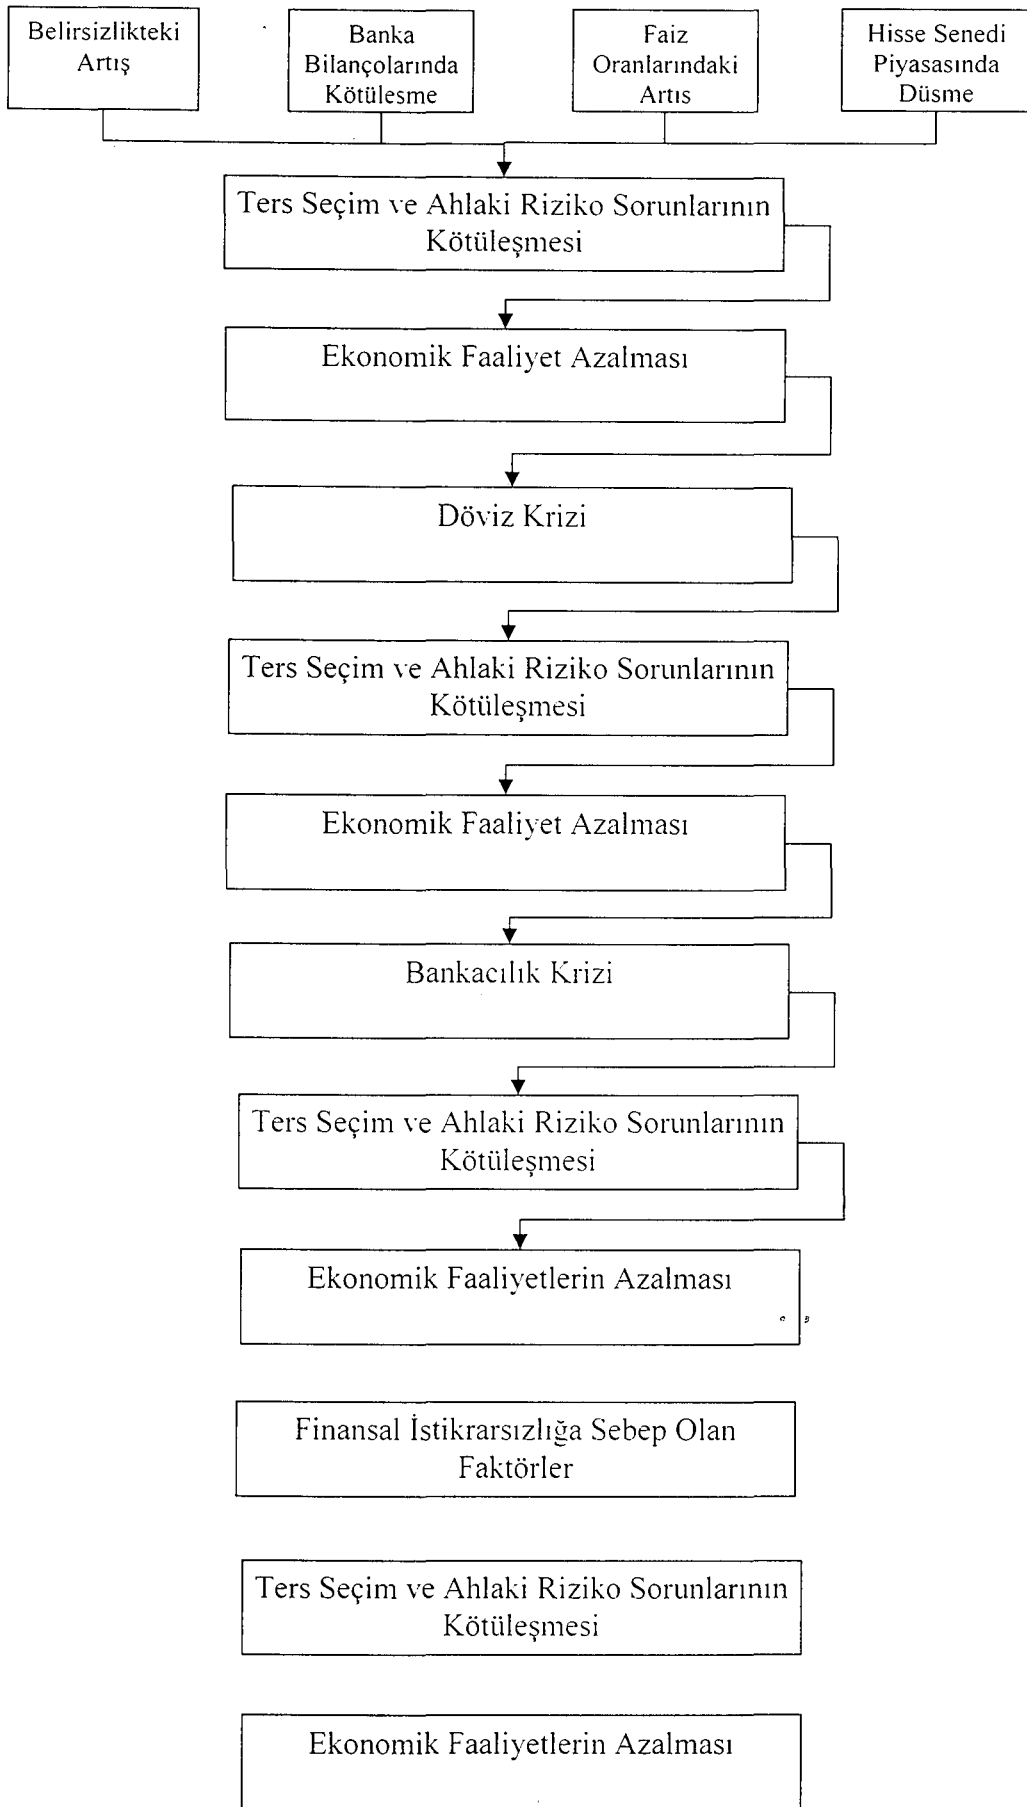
Belirsizlikteki Artış

Banka Bilançolarında Kötülesme

Faiz Oranlarındaki Artıs

Hisse Senedi Piyasasında Düsme

Ters Seçim ve Ahlaki Riziko Sorunlarının Kötüleşmesi

Ekonomik Faaliyet Azalması

Döviz Krizi

Ters Seçim ve Ahlaki Riziko Sorunlarının Kötüleşmesi

Ekonomik Faaliyet Azalması

Bankacılık Krizi

Ters Seçim ve Ahlaki Riziko Sorunlarının Kötüleşmesi

Ekonomik Faaliyetlerin Azalması

Finansal İstikrarsızlığa Sebep Olan Faktörler

Ters Seçim ve Ahlaki Riziko Sorunlarının Kötüleşmesi

Ekonomik Faaliyetlerin Azalması